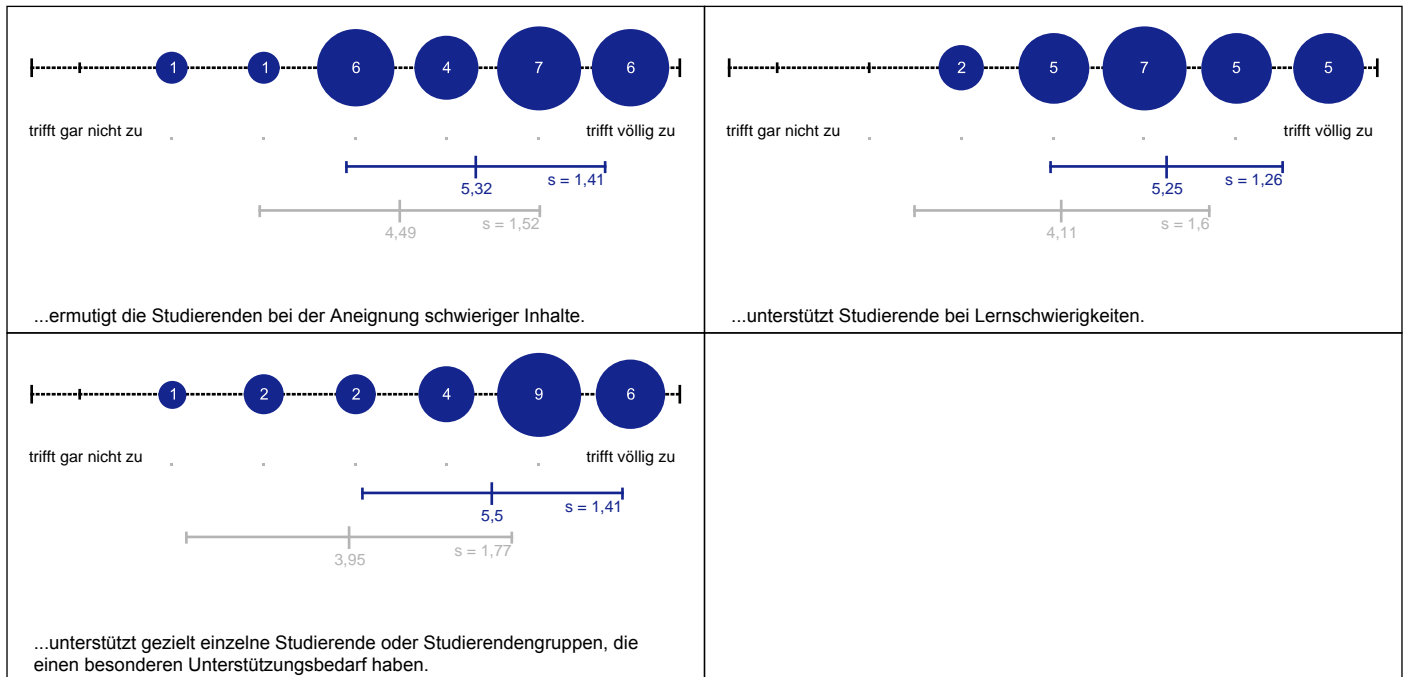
1 1 6 4 7 6

trifft gar nicht zu . . . . . trifft völlig zu

5,32 s = 1,41

4,49 s = 1,52

...ermutigt die Studierenden bei der Aneignung schwieriger Inhalte.

2 5 7 5 5

trifft gar nicht zu . . . . . trifft völlig zu

5,25 s = 1,26

4,11 s = 1,6

...unterstützt Studierende bei Lernschwierigkeiten.

1 2 2 4 9 6

trifft gar nicht zu . . . . . trifft völlig zu

5,5 s = 1,41

3,95 s = 1,77

...unterstützt gezielt einzelne Studierende oder Studierendengruppen, die einen besonderen Unterstützungsbedarf haben.